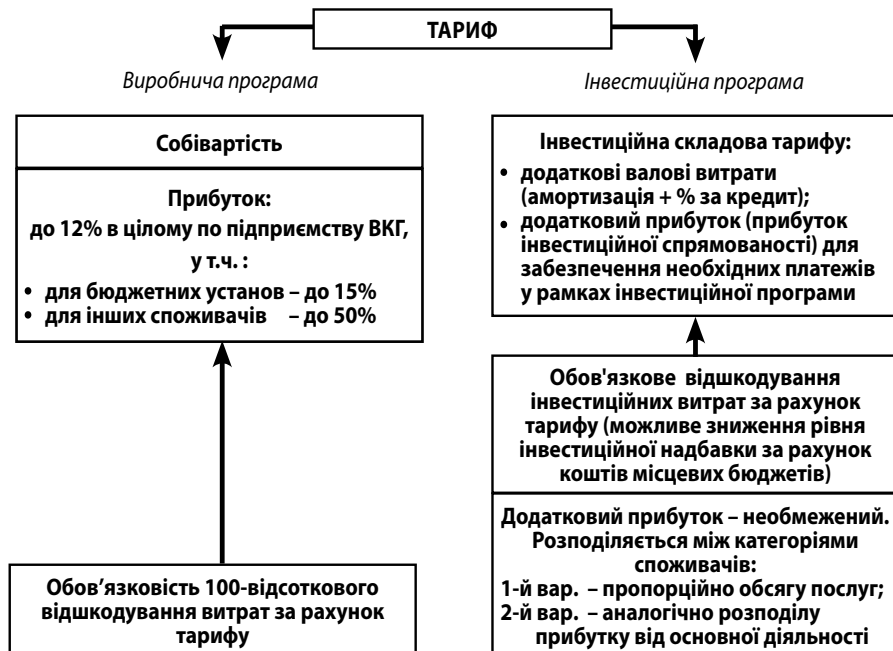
ТАРИФ

*Виробнича програма*

Собівартість

Прибуток:
до 12% в цілому по підприємству ВКГ,
у т.ч. :
• для бюджетних установ – до 15%
• для інших споживачів – до 50%

Обов'язковість 100-відсоткового відшкодування витрат за рахунок тарифу

*Інвестиційна програма*

Інвестиційна складова тарифу:
• додаткові валові витрати (амортизація + % за кредит);
• додатковий прибуток (прибуток інвестиційної спрямованості) для забезпечення необхідних платежів у рамках інвестиційної програми

Обов'язкове відшкодування інвестиційних витрат за рахунок тарифу (можливе зниження рівня інвестиційної надбавки за рахунок коштів місцевих бюджетів)

Додатковий прибуток – необмежений. Розподіляється між категоріями споживачів:
1-й вар. – пропорційно обсягу послуг;
2-й вар. – аналогічно розподілу прибутку від основної діяльності